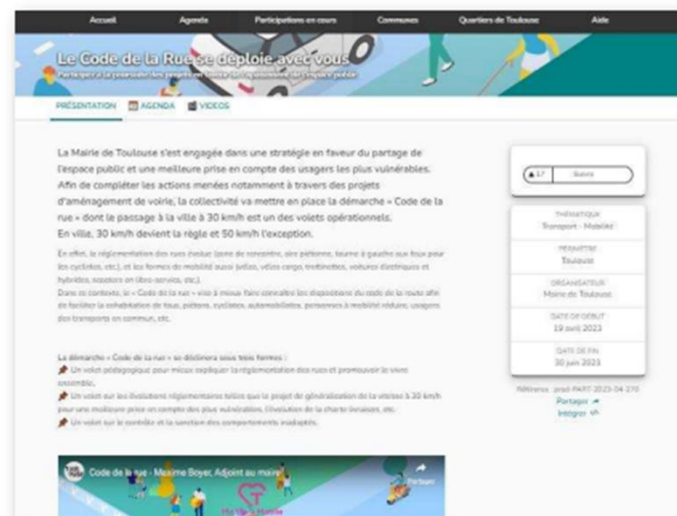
Accueil Agenda Participations en cours Communes Quartiers de Toulouse Aide

Le Code de la Rue se déploie avec vous

Participez à la poursuite des projets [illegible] l'espace public

PRÉSENTATION AGENDA VIDEOS

La Mairie de Toulouse s'est engagée dans une stratégie en faveur du partage de l'espace public et une meilleure prise en compte des usagers les plus vulnérables. Afin de compléter les actions menées notamment à travers des projets d'aménagement de voirie, la collectivité va mettre en place la démarche « Code de la rue » dont le passage à la ville à 30 km/h est un des volets opérationnels.
En ville, 30 km/h devient la règle et 50 km/h l'exception.

En effet, la réglementation des rues évolue (zone de rencontre, aire piétonne, tourne à gauche aux feux pour les cyclistes, etc.), et les formes de mobilité aussi (vélos, vélos cargo, trottinettes, voitures électriques et hybrides, scooters en libre-service, etc.).
Dans ce contexte, le « Code de la rue » vise à mieux faire connaître les dispositions du code de la route afin de faciliter la cohabitation de tous, piétons, cyclistes, automobilistes, personnes à mobilité réduite, usagers des transports en commun, etc.

La démarche « Code de la rue » se déclinera sous trois formes :
Un volet pédagogique pour mieux expliquer la réglementation des rues et promouvoir le vivre ensemble.
Un volet sur les évolutions réglementaires telles que le projet de généralisation de la vitesse à 30 km/h pour une meilleure prise en compte des plus vulnérables, l'évolution de la charte livraisons, etc.
Un volet sur le contrôle et la sanction des comportements inadaptés.

Code de la rue - Maxime Boyer, Adjoint au maire

Partager

17 Suivre

THÉMATIQUE
Transport - Mobilité

PÉRIMÈTRE
Toulouse

ORGANISATEUR
Mairie de Toulouse

DATE DE DÉBUT
19 avril 2023

DATE DE FIN
30 juin 2023

Référence : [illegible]-PART-2023-04-270
Partager
Intégrer